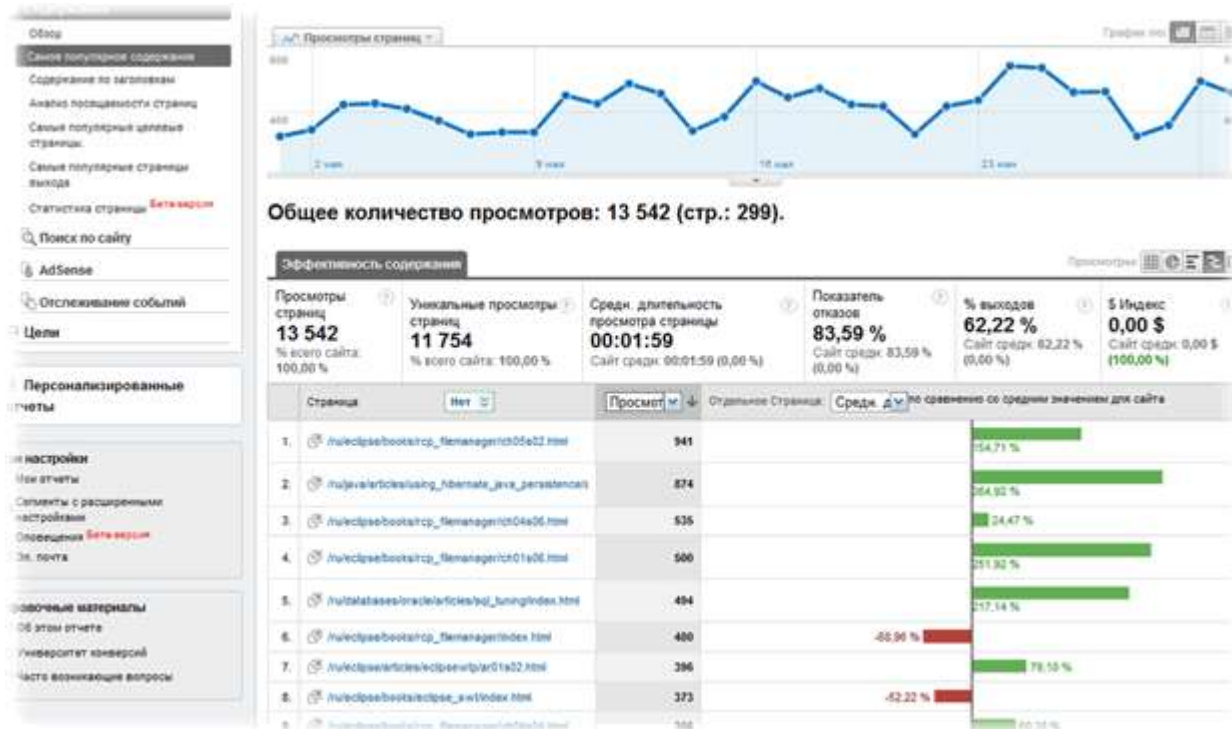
Обзор
Самое популярное содержание
Содержание по заголовкам
Анализ посещаемости страниц
Самые популярные целевые страницы
Самые популярные страницы выхода
Статистика страницы Бета-версия
Поиск по сайту
AdSense
Отслеживание событий
Цели

Персонализированные отчеты

настройки
Мои отчеты
Сегменты с расширенными настройками
Оповещения Бета-версия
Эл. почта

правочные материалы
Об этом отчете
Университет конверсий
Часто возникающие вопросы

Просмотры страниц
600
400
2 мая
9 мая
16 мая
23 мая

Общее количество просмотров: 13 542 (стр.: 299).

Эффективность содержания

| Просмотры страниц 13 542 % всего сайта: 100,00 % | Уникальные просмотры страниц 11 754 % всего сайта: 100,00 % | Средн. длительность просмотра страницы 00:01:59 Сайт средн: 00:01:59 (0,00 %) | Показатель отказов 83,59 % Сайт средн: 83,59 % (0,00 %) | % выходов 62,22 % Сайт средн: 62,22 % (0,00 %) | $ Индекс 0,00 $ Сайт средн: 0,00 $ (100,00 %) |
|---|---|---|---|---|---|

| | Страница | Нет | Просмот | Отдельное Страница: Средн. д по сравнению со средним значением для сайта |
|---|---|---|---|---|
| 1. | /ru/eclipse/books/rcp_filemanager/ch05s02.html | | 941 | 154,71 % |
| 2. | /ru/java/articles/using_hibernate_java_persistence/ | | 874 | 264,92 % |
| 3. | /ru/eclipse/books/rcp_filemanager/ch04s06.html | | 535 | 24,47 % |
| 4. | /ru/eclipse/books/rcp_filemanager/ch01s06.html | | 500 | 251,92 % |
| 5. | /ru/databases/oracle/articles/sql_tuning/index.html | | 494 | 217,14 % |
| 6. | /ru/eclipse/books/rcp_filemanager/index.html | | 400 | -68,96 % |
| 7. | /ru/eclipse/articles/eclipsewtp/ar01s02.html | | 396 | 79,10 % |
| 8. | /ru/eclipse/books/eclipse_swt/index.html | | 373 | -52,22 % |